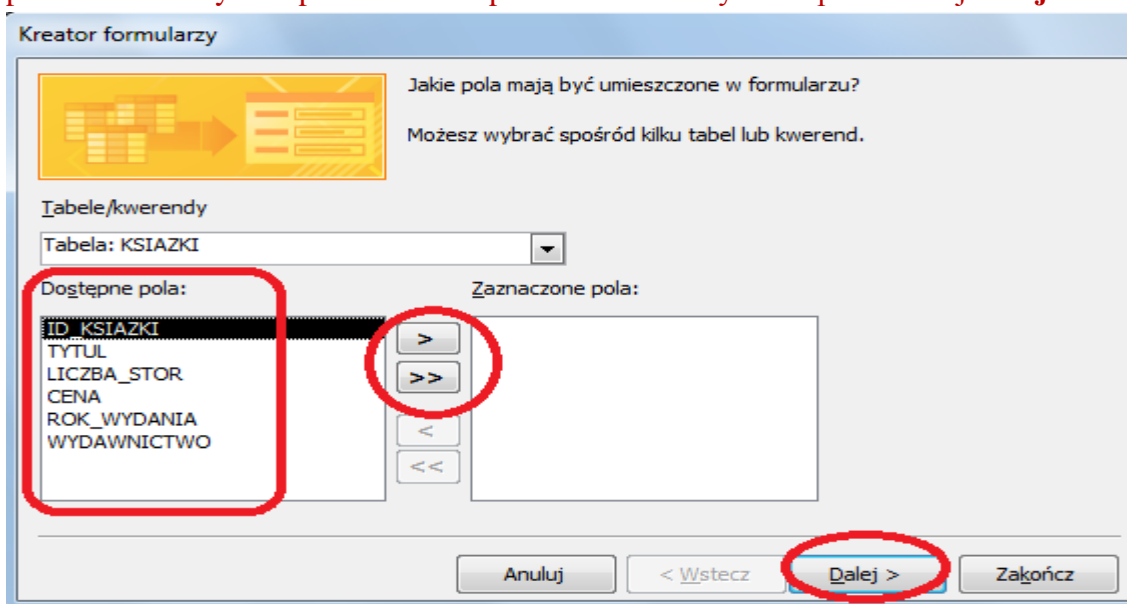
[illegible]

Kreator formularzy

Jakie pola mają być umieszczone w formularzu?

Możesz wybrać spośród kilku tabel lub kwerend.

Tabele/kwerendy

Tabela: KSIAZKI

Dostępne pola:

ID_KSIAZKI
TYTUL
LICZBA_STOR
CENA
ROK_WYDANIA
WYDAWNICTWO

Zaznaczone pola:

>
>>
<
<<

Anuluj
< Wstecz
Dalej >
Zakończ